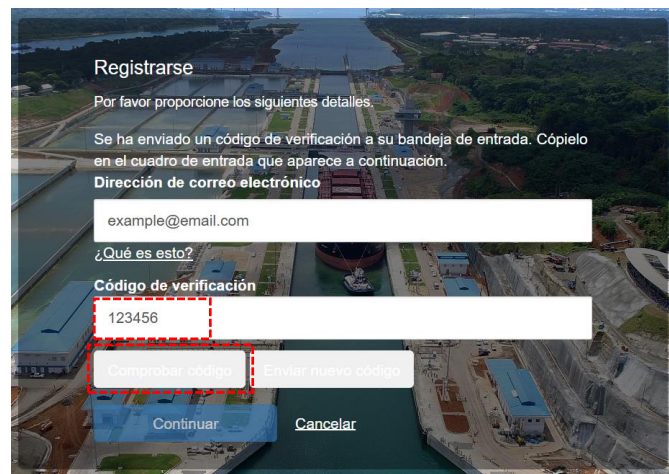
Registrarse

Por favor proporcione los siguientes detalles.

Se ha enviado un código de verificación a su bandeja de entrada. Cópielo en el cuadro de entrada que aparece a continuación.

Dirección de correo electrónico

example@email.com

¿Qué es esto?

Código de verificación

123456

Comprobar código

Enviar nuevo código

Continuar

Cancelar